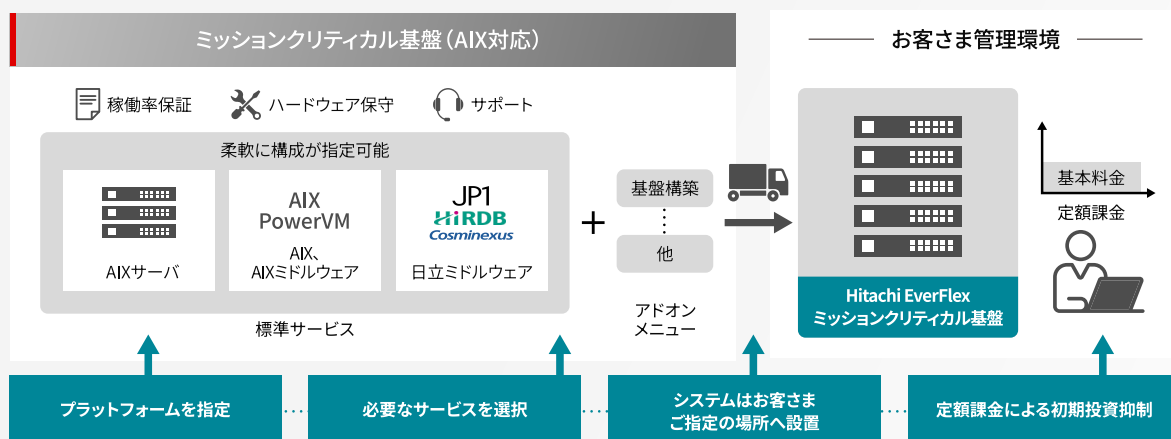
ミッションクリティカル基盤（AIX対応）

稼働率保証　ハードウェア保守　サポート

柔軟に構成が指定可能

AIXサーバ

AIX
PowerVM
AIX、AIXミドルウェア

JP1
HiRDB
Cosminexus
日立ミドルウェア

標準サービス

＋

基盤構築
⋮
他

アドオンメニュー

お客さま管理環境

Hitachi EverFlex
ミッションクリティカル基盤

基本料金
定額課金

プラットフォームを指定

必要なサービスを選択

システムはお客さまご指定の場所へ設置

定額課金による初期投資抑制